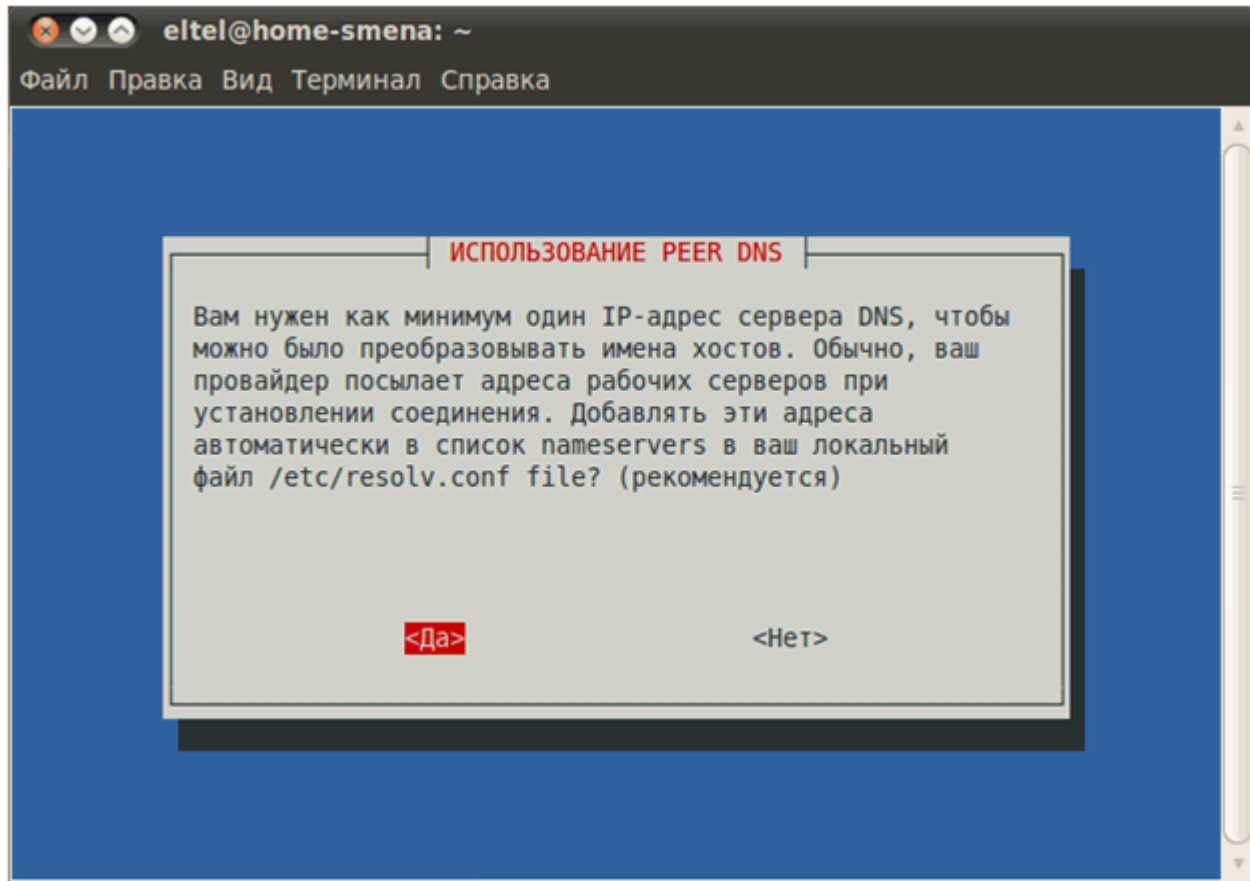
eltel@home-smena: ~

Файл Правка Вид Терминал Справка

ИСПОЛЬЗОВАНИЕ PEER DNS

Вам нужен как минимум один IP-адрес сервера DNS, чтобы можно было преобразовывать имена хостов. Обычно, ваш провайдер посылает адреса рабочих серверов при установлении соединения. Добавлять эти адреса автоматически в список nameservers в ваш локальный файл /etc/resolv.conf file? (рекомендуется)

<Да>

<Нет>